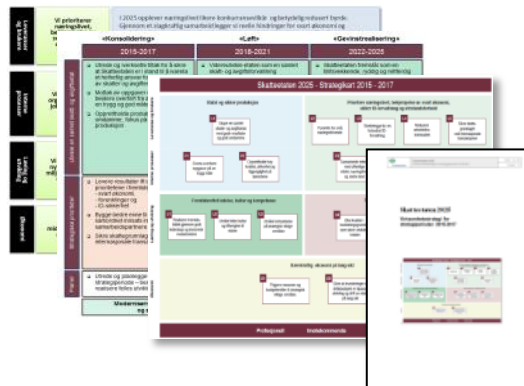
Vi prioriterer næringslivet,

I 2025 opplever næringslivet Skatteetaten som

«Konsolidering» | «Løft» | «Gevinstrealisering»

2015-2017 | 2018-2021 | 2022-2025

Skatteetaten 2025 - Strategikart 2015 - 2017

Skatt og etat
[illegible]
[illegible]

Profesjonell | Imøtekommende

Skatteetaten 2025